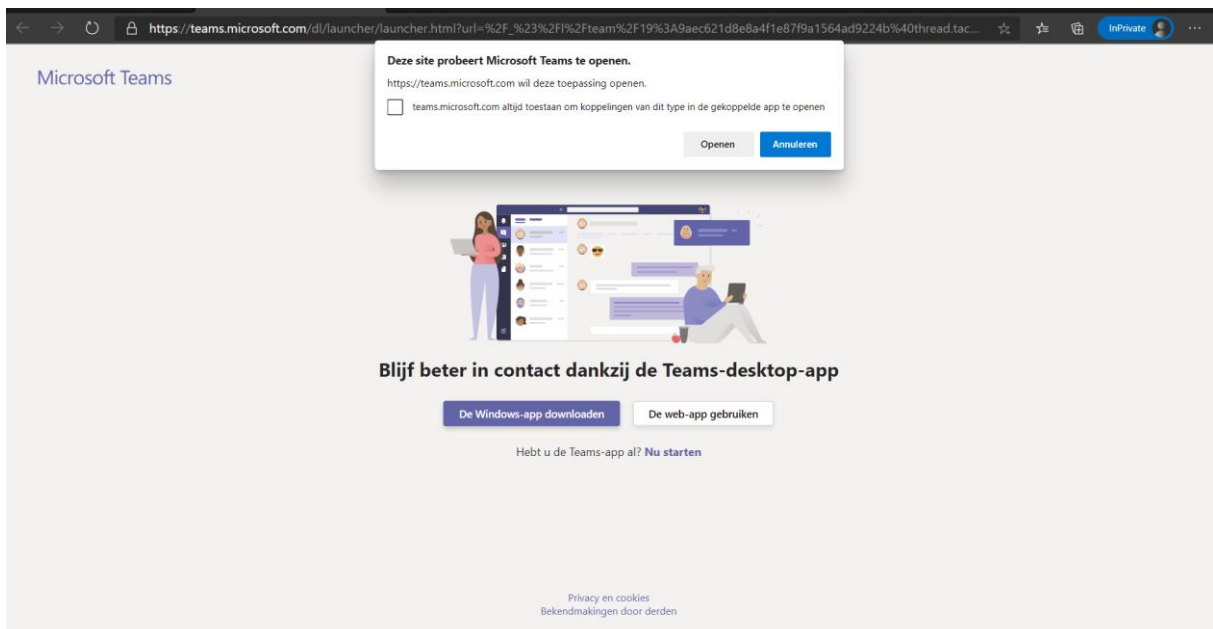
https://teams.microsoft.com/dl/launcher/launcher.html?url=%2F_%23%2Fl%2Fteam%2F19%3A9aec621d8e8a4f1e87f9a1564ad9224b%40thread.tac...

InPrivate

Microsoft Teams

Deze site probeert Microsoft Teams te openen.

https://teams.microsoft.com wil deze toepassing openen.

teams.microsoft.com altijd toestaan om koppelingen van dit type in de gekoppelde app te openen

Openen

Annuleren

Blijf beter in contact dankzij de Teams-desktop-app

De Windows-app downloaden

De web-app gebruiken

Hebt u de Teams-app al? Nu starten

Privacy en cookies
Bekendmakingen door derden